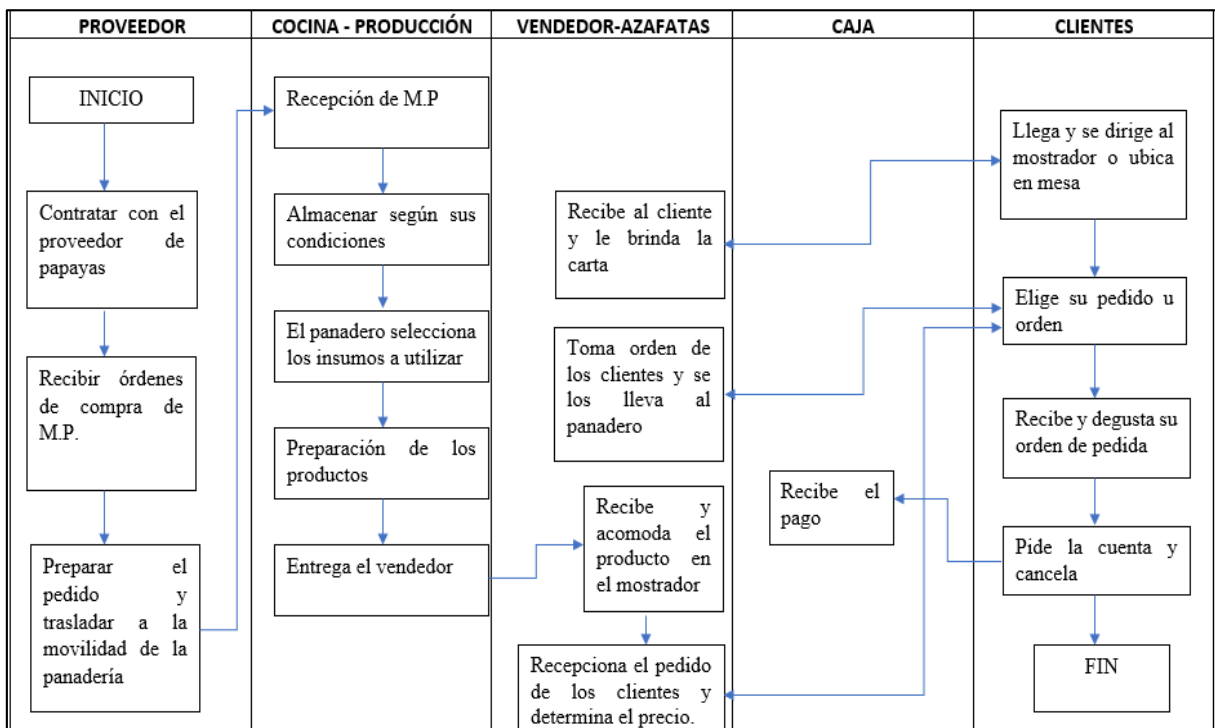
| PROVEEDOR | COCINA - PRODUCCIÓN | VENDEDOR-AZAFATAS | CAJA | CLIENTES |
|---|---|---|---|---|

INICIO

Contratar con el proveedor de papayas

Recibir órdenes de compra de M.P.

Preparar el pedido y trasladar a la movilidad de la panadería

Recepción de M.P

Almacenar según sus condiciones

El panadero selecciona los insumos a utilizar

Preparación de los productos

Entrega el vendedor

Recibe al cliente y le brinda la carta

Toma orden de los clientes y se los lleva al panadero

Recibe y acomoda el producto en el mostrador

Recepciona el pedido de los clientes y determina el precio.

Recibe el pago

Llega y se dirige al mostrador o ubica en mesa

Elige su pedido u orden

Recibe y degusta su orden de pedida

Pide la cuenta y cancela

FIN